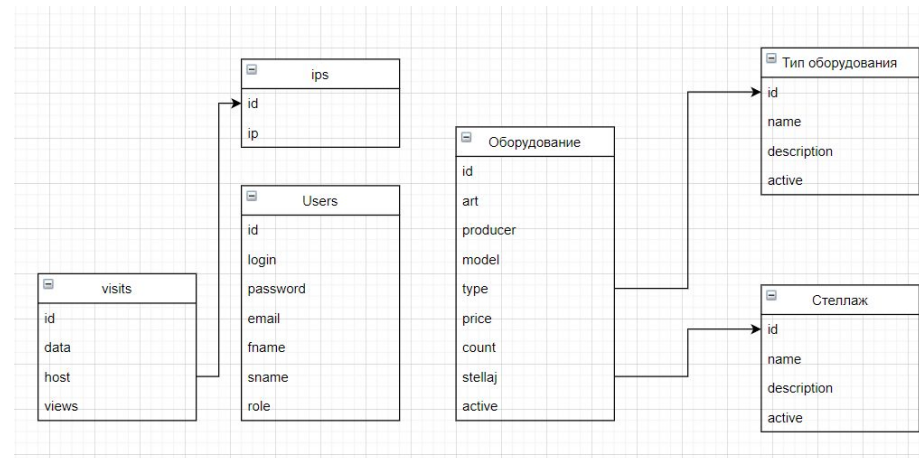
ips
id
ip

Users
id
login
password
email
fname
sname
role

visits
id
data
host
views

Оборудование
id
art
producer
model
type
price
count
stellaj
active

Тип оборудования
id
name
description
active

Стеллаж
id
name
description
active